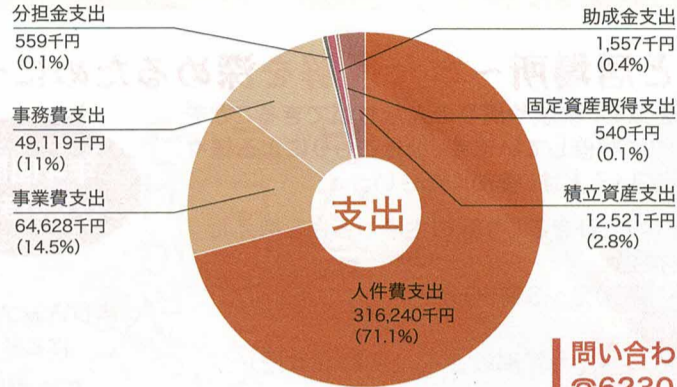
分担金支出
559千円
(0.1%)

事務費支出
49,119千円
(11%)

事業費支出
64,628千円
(14.5%)

助成金支出
1,557千円
(0.4%)

固定資産取得支出
540千円
(0.1%)

積立資産支出
12,521千円
(2.8%)

支出

人件費支出
316,240千円
(71.1%)

問い合わ
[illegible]6230